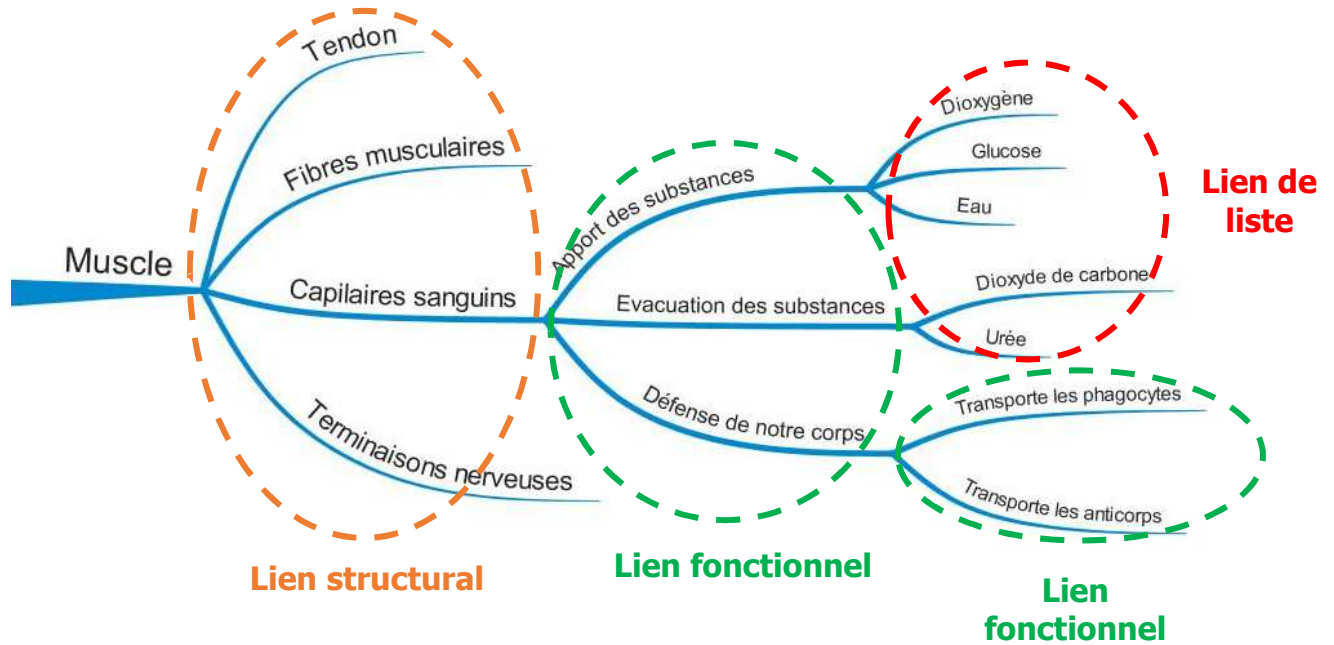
Muscle

Tendon

Fibres musculaires

Capilaires sanguins

Terminaisons nerveuses

Apport des substances

Dioxygène

Glucose

Eau

Evacuation des substances

Dioxyde de carbone

Urée

Défense de notre corps

Transporte les phagocytes

Transporte les anticorps

Lien de liste

Lien structural

Lien fonctionnel

Lien fonctionnel